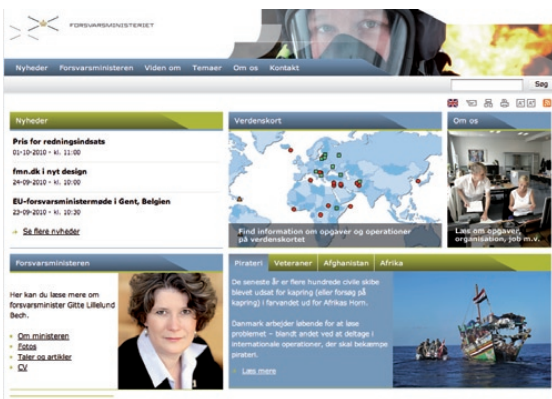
FORSVARSMINISTERIET

Nyheder Forsvarsministeren Viden om Temaer Om os Kontakt

Søg

Nyheder

Pris for redningsindsats
01-10-2010 - kl. 11:00

fmn.dk i nyt design
24-09-2010 - kl. 20:00

EU-forsvarsministermøde i Gent, Belgien
23-09-2010 - kl. 10:20

Se flere nyheder

Verdenskort

Find information om opgaver og operationer på verdenskortet

Om os

Læs om opgaver, organisation, job m.v.

Forsvarsministeren

Her kan du læse mere om forsvarsminister Gitte Lillelund Bech.

Om ministeren
Fotos
Taler og artikler
CV

Pirateri Veteraner Afghanistan Afrika

De seneste år er flere hundrede civile skibe blevet udsat for kapring (eller forsøg på kapring) i farvandet ud for Afrikas Horn.

Danmark arbejder løbende for at løse problemet – blandt andet ved at deltage i internationale operationer, der skal bekæmpe pirateri.

Læs mere